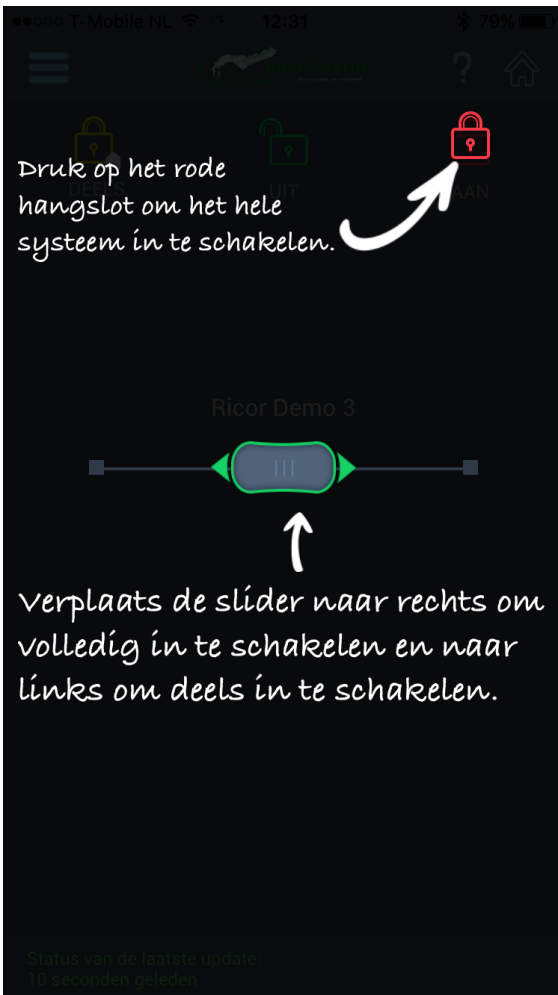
T-Mobile NL 12:31 79%

DEELS UIT AAN

Druk op het rode hangslot om het hele systeem in te schakelen.

Ricor Demo 3

Verplaats de slider naar rechts om volledig in te schakelen en naar links om deels in te schakelen.

Status van de laatste update:
10 seconden geleden